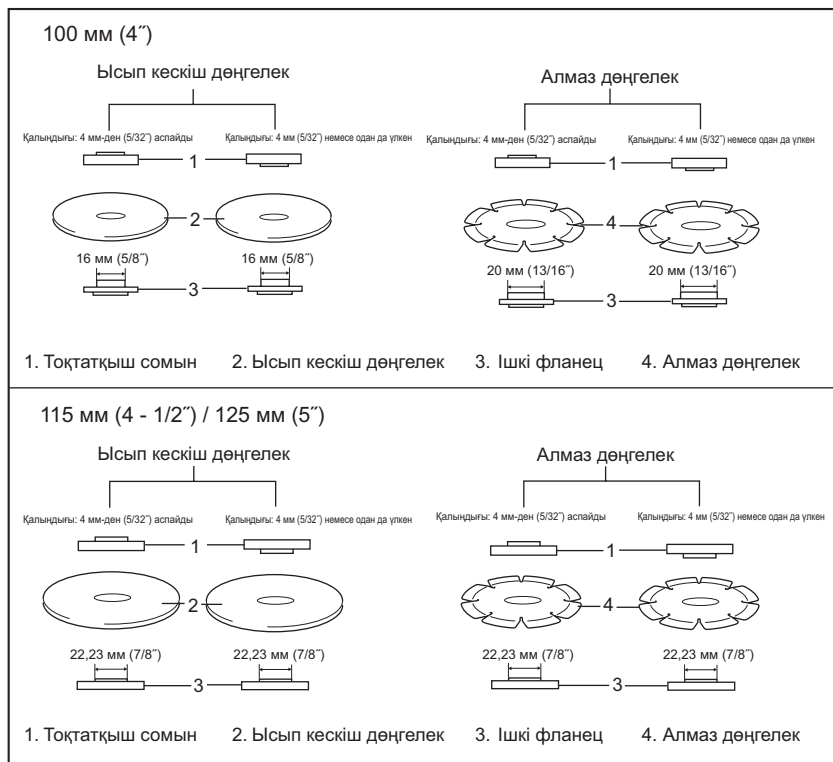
100 мм (4″)

Ысып кескіш дөңгелек

Қалыңдығы: 4 мм-ден (5/32″) аспайды

Қалыңдығы: 4 мм (5/32″) немесе одан да үлкен

1

2

16 мм (5/8″)

16 мм (5/8″)

3

Алмаз дөңгелек

Қалыңдығы: 4 мм-ден (5/32″) аспайды

Қалыңдығы: 4 мм (5/32″) немесе одан да үлкен

1

4

20 мм (13/16″)

20 мм (13/16″)

3

1. Тоқтатқыш сомын 2. Ысып кескіш дөңгелек 3. Ішкі фланец 4. Алмаз дөңгелек

115 мм (4 - 1/2″) / 125 мм (5″)

Ысып кескіш дөңгелек

Қалыңдығы: 4 мм-ден (5/32″) аспайды

Қалыңдығы: 4 мм (5/32″) немесе одан да үлкен

1

2

22,23 мм (7/8″)

22,23 мм (7/8″)

3

Алмаз дөңгелек

Қалыңдығы: 4 мм-ден (5/32″) аспайды

Қалыңдығы: 4 мм (5/32″) немесе одан да үлкен

1

4

22,23 мм (7/8″)

22,23 мм (7/8″)

3

1. Тоқтатқыш сомын 2. Ысып кескіш дөңгелек 3. Ішкі фланец 4. Алмаз дөңгелек